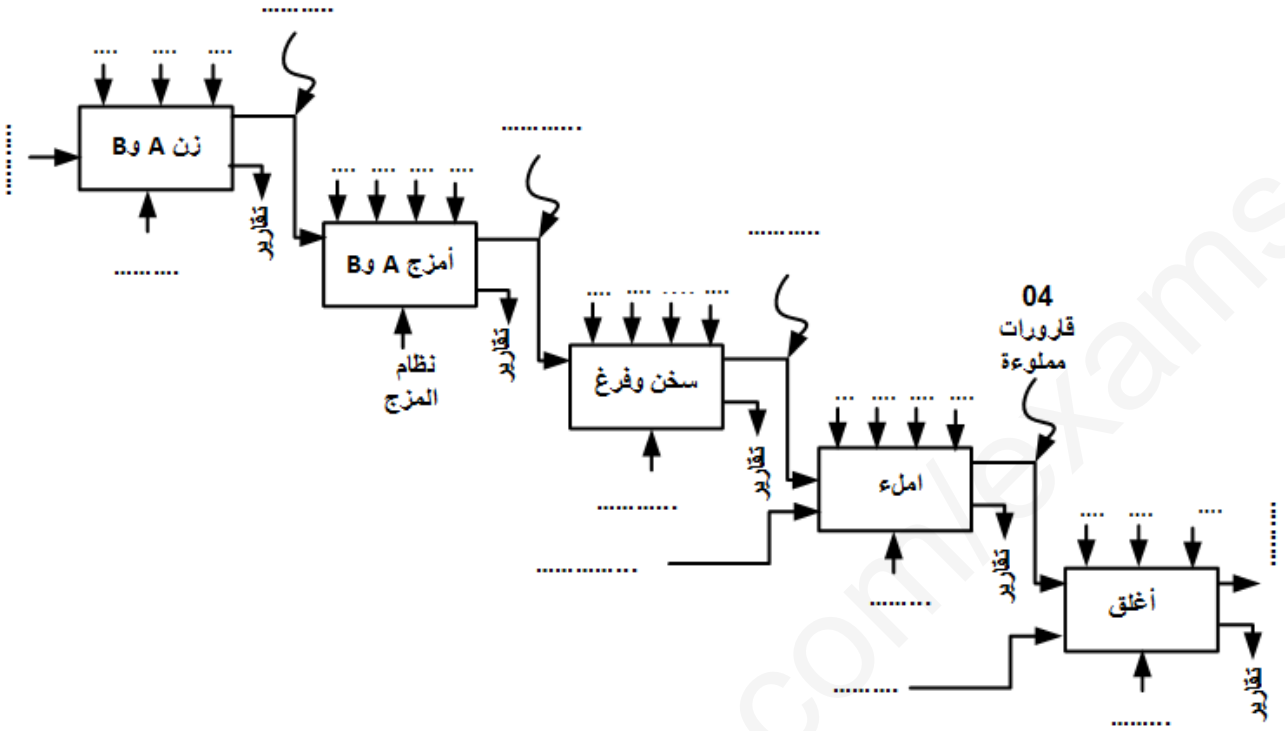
..........

....    ....    ....

..........

زن A وB

تقارير

..........

..........

....    ....    ....    ....

أمزج A وB

تقارير

نظام المزج

..........

....    ....    ....    ....

سخن وفرغ

تقارير

..........

04
قارورات مملوءة

...    ...    ...    ...

املء

تقارير

..........

..........

....    ....    ....

أغلق

تقارير

..........

..........

..........